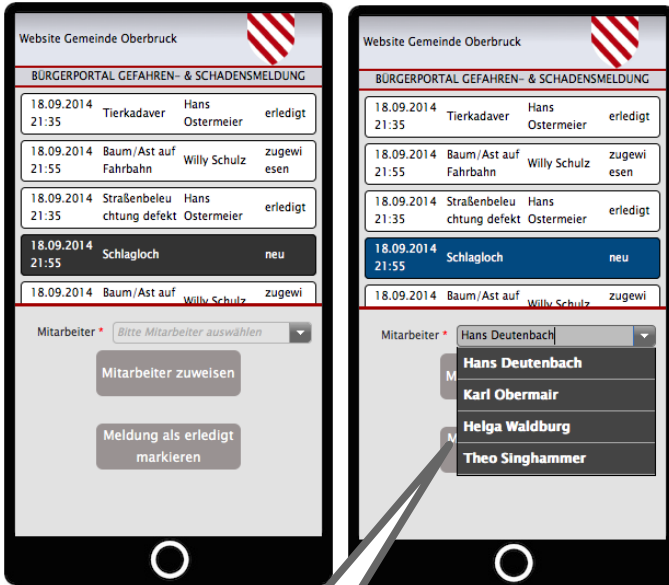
Website Gemeinde Oberbruck

BÜRGERPORTAL GEFAHREN- & SCHADENSMELDUNG

| | | | |
|---|---|---|---|
| 18.09.2014 21:35 | Tierkadaver | Hans Ostermeier | erledigt |
| 18.09.2014 21:55 | Baum/Ast auf Fahrbahn | Willy Schulz | zugewiesen |
| 18.09.2014 21:35 | Straßenbeleuchtung defekt | Hans Ostermeier | erledigt |
| 18.09.2014 21:55 | Schlagloch | | neu |
| 18.09.2014 | Baum/Ast auf | Willy Schulz | zugewi |

Mitarbeiter * Bitte Mitarbeiter auswählen

Mitarbeiter zuweisen

Meldung als erledigt markieren

Website Gemeinde Oberbruck

BÜRGERPORTAL GEFAHREN- & SCHADENSMELDUNG

| | | | |
|---|---|---|---|
| 18.09.2014 21:35 | Tierkadaver | Hans Ostermeier | erledigt |
| 18.09.2014 21:55 | Baum/Ast auf Fahrbahn | Willy Schulz | zugewiesen |
| 18.09.2014 21:35 | Straßenbeleuchtung defekt | Hans Ostermeier | erledigt |
| 18.09.2014 21:55 | Schlagloch | | neu |
| 18.09.2014 | Baum/Ast auf | Willy Schulz | zugewi |

Mitarbeiter * Hans Deutenbach

Hans Deutenbach
Karl Obermair
Helga Waldburg
Theo Singhammer